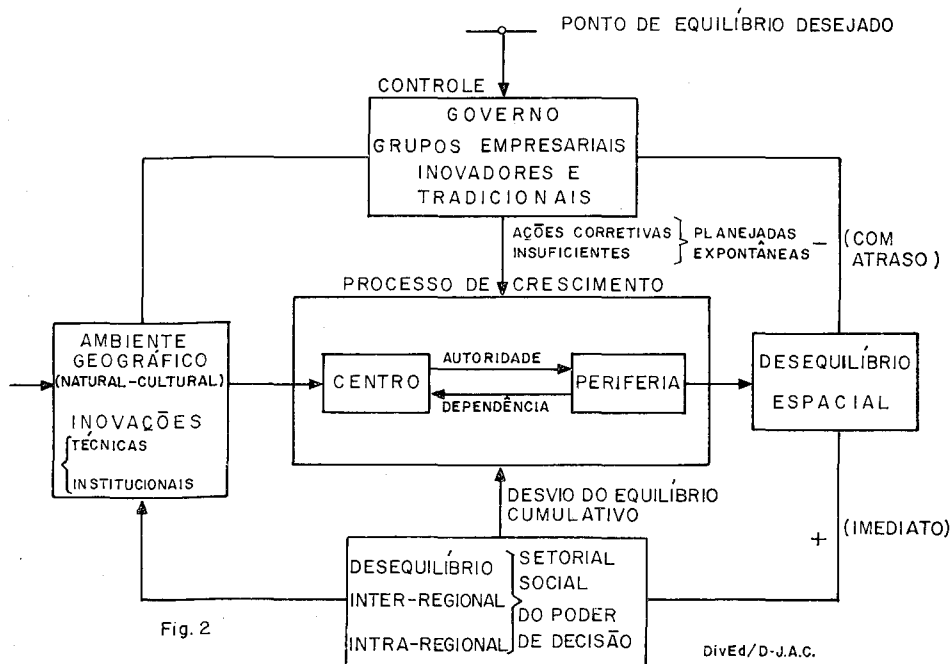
PONTO DE EQUILÍBRIO DESEJADO

CONTROLE

GOVERNO
GRUPOS EMPRESARIAIS
INOVADORES E
TRADICIONAIS

AÇÕES CORRETIVAS INSUFICIENTES } PLANEJADAS EXPONTÂNEAS − (COM ATRASO)

PROCESSO DE CRESCIMENTO

AMBIENTE GEOGRÁFICO (NATURAL-CULTURAL)

INOVAÇÕES
{ TÉCNICAS
INSTITUCIONAIS

CENTRO

AUTORIDADE

DEPENDÊNCIA

PERIFERIA

DESEQUILÍBRIO ESPACIAL

DESVIO DO EQUILÍBRIO CUMULATIVO

+ (IMEDIATO)

DESEQUILÍBRIO
INTER-REGIONAL
INTRA-REGIONAL } SETORIAL
SOCIAL
DO PODER DE DECISÃO

Fig. 2

DivEd/D-J.A.C.